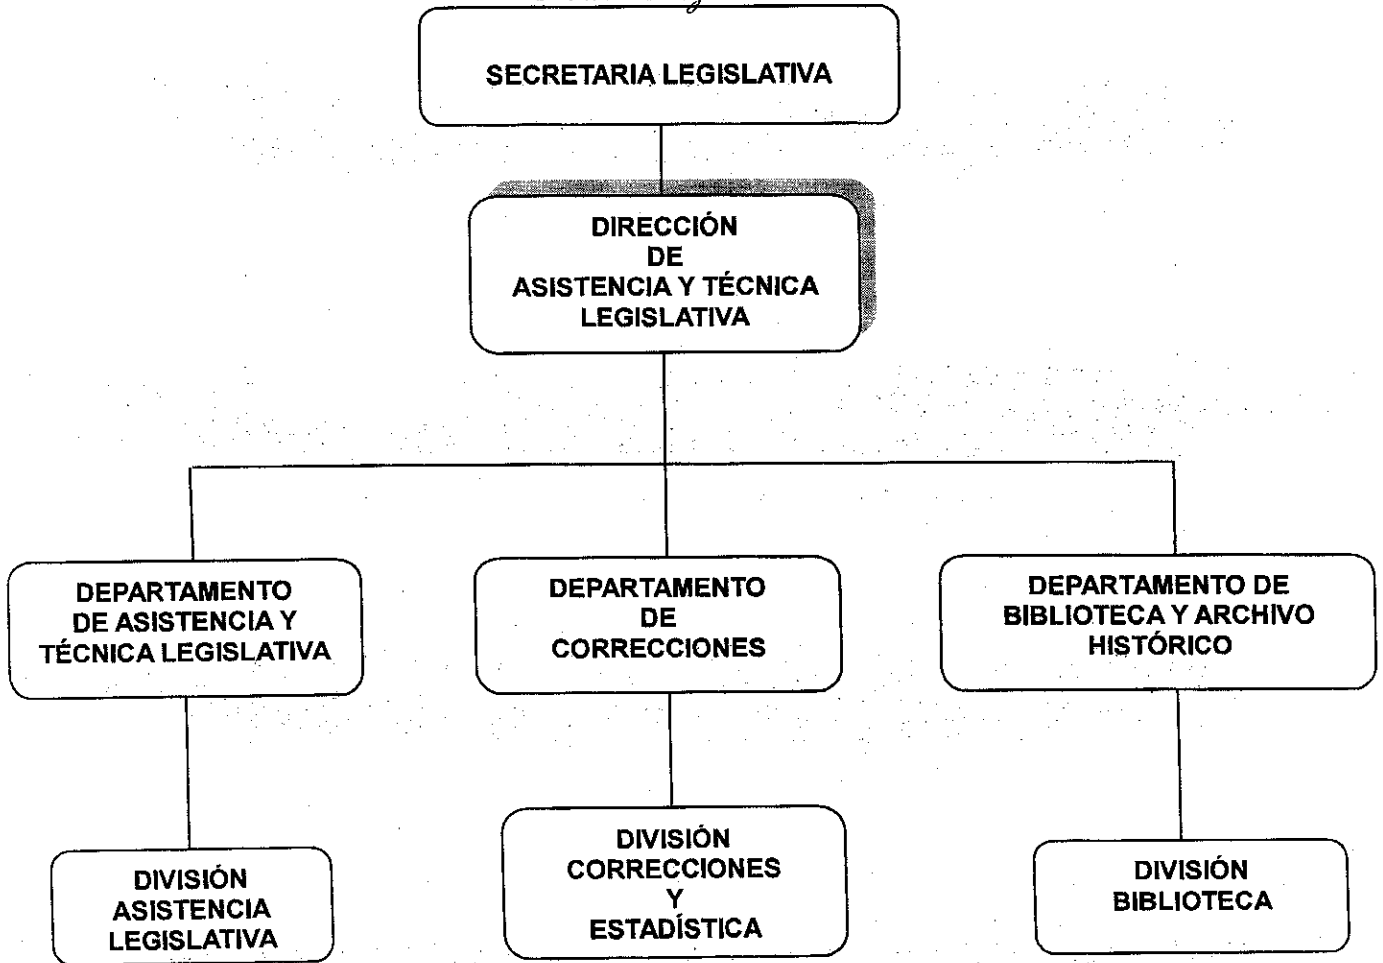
SECRETARIA LEGISLATIVA

DIRECCIÓN DE ASISTENCIA Y TÉCNICA LEGISLATIVA

DEPARTAMENTO DE ASISTENCIA Y TÉCNICA LEGISLATIVA

DEPARTAMENTO DE CORRECCIONES

DEPARTAMENTO DE BIBLIOTECA Y ARCHIVO HISTÓRICO

DIVISIÓN ASISTENCIA LEGISLATIVA

DIVISIÓN CORRECCIONES Y ESTADÍSTICA

DIVISIÓN BIBLIOTECA